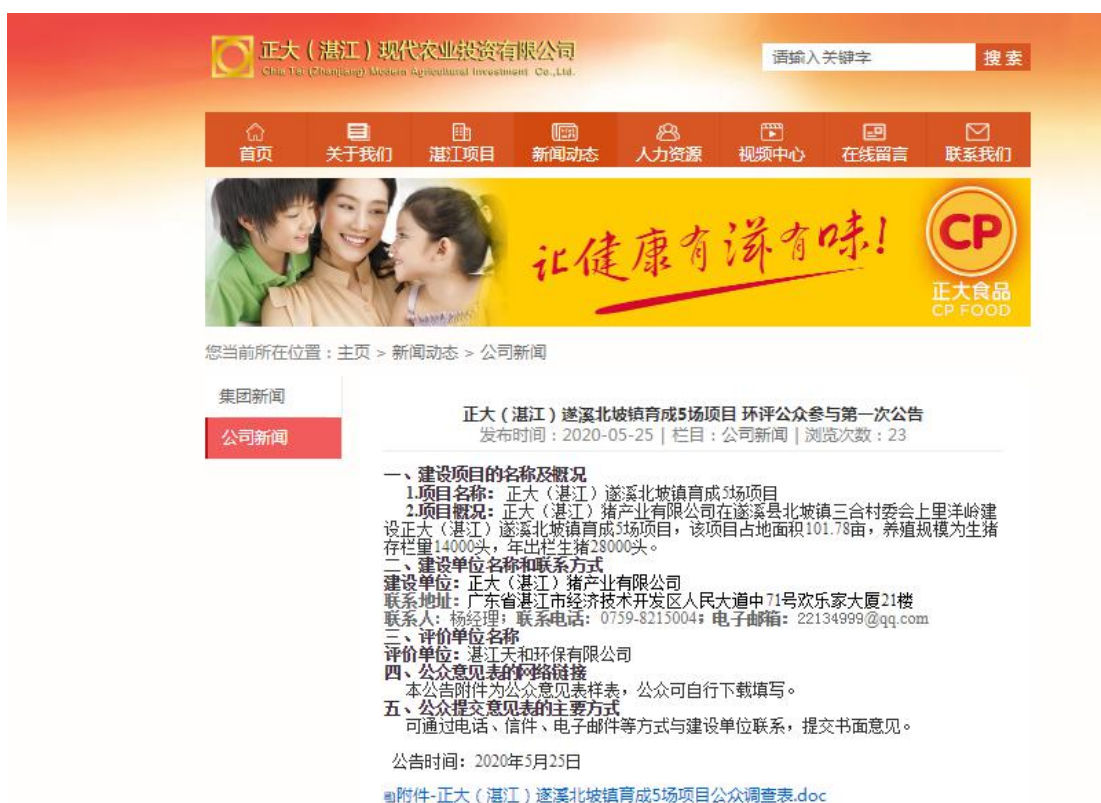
正大（湛江）现代农业投资有限公司
Chia Tai (Zhanjiang) Modern Agricultural Investment Co.,Ltd.

请输入关键字
搜索

首页
关于我们
湛江项目
新闻动态
人力资源
视频中心
在线留言
联系我们

让健康有滋有味!

CP
正大食品
CP FOOD

您当前所在位置：主页 > 新闻动态 > 公司新闻

集团新闻
公司新闻

正大（湛江）遂溪北坡镇育成5场项目 环评公众参与第一次公告
发布时间：2020-05-25 | 栏目：公司新闻 | 浏览次数：23

一、建设项目的名称及概况
1.项目名称：正大（湛江）遂溪北坡镇育成5场项目
2.项目概况：正大（湛江）猪产业有限公司在遂溪县北坡镇三合村委会上里洋岭建设正大（湛江）遂溪北坡镇育成5场项目，该项目占地面积101.78亩，养殖规模为生猪存栏量14000头，年出栏生猪28000头。
二、建设单位名称和联系方式
建设单位：正大（湛江）猪产业有限公司
联系地址：广东省湛江市经济技术开发区人民大道中71号欢乐家大厦21楼
联系人：杨经理；联系电话：0759-8215004；电子邮箱：22134999@qq.com
三、评价单位名称
评价单位：湛江天和环保有限公司
四、公众意见表的网络链接
本公告附件为公众意见表样表，公众可自行下载填写。
五、公众提交意见表的主要方式
可通过电话、信件、电子邮件等方式与建设单位联系，提交书面意见。

公告时间：2020年5月25日

附件-正大（湛江）遂溪北坡镇育成5场项目公众调查表.doc